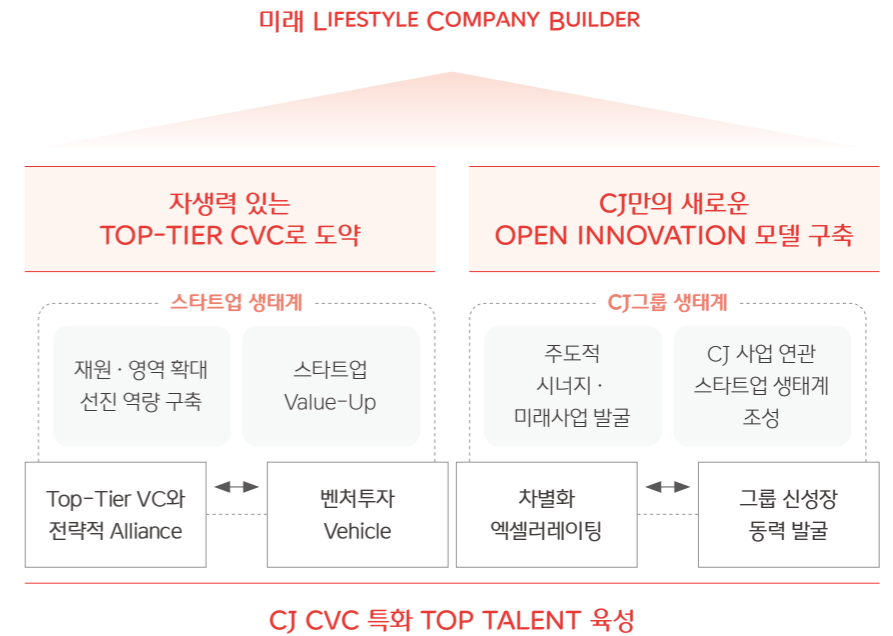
미래 LIFESTYLE COMPANY BUILDER

자생력 있는
TOP-TIER CVC로 도약

CJ만의 새로운
OPEN INNOVATION 모델 구축

스타트업 생태계

재원 · 영역 확대
선진 역량 구축

스타트업
Value-Up

CJ그룹 생태계

주도적
시너지 ·
미래사업 발굴

CJ 사업 연관
스타트업 생태계
조성

Top-Tier VC와
전략적 Alliance

벤처투자
Vehicle

차별화
엑셀러레이팅

그룹 신성장
동력 발굴

CJ CVC 특화 TOP TALENT 육성